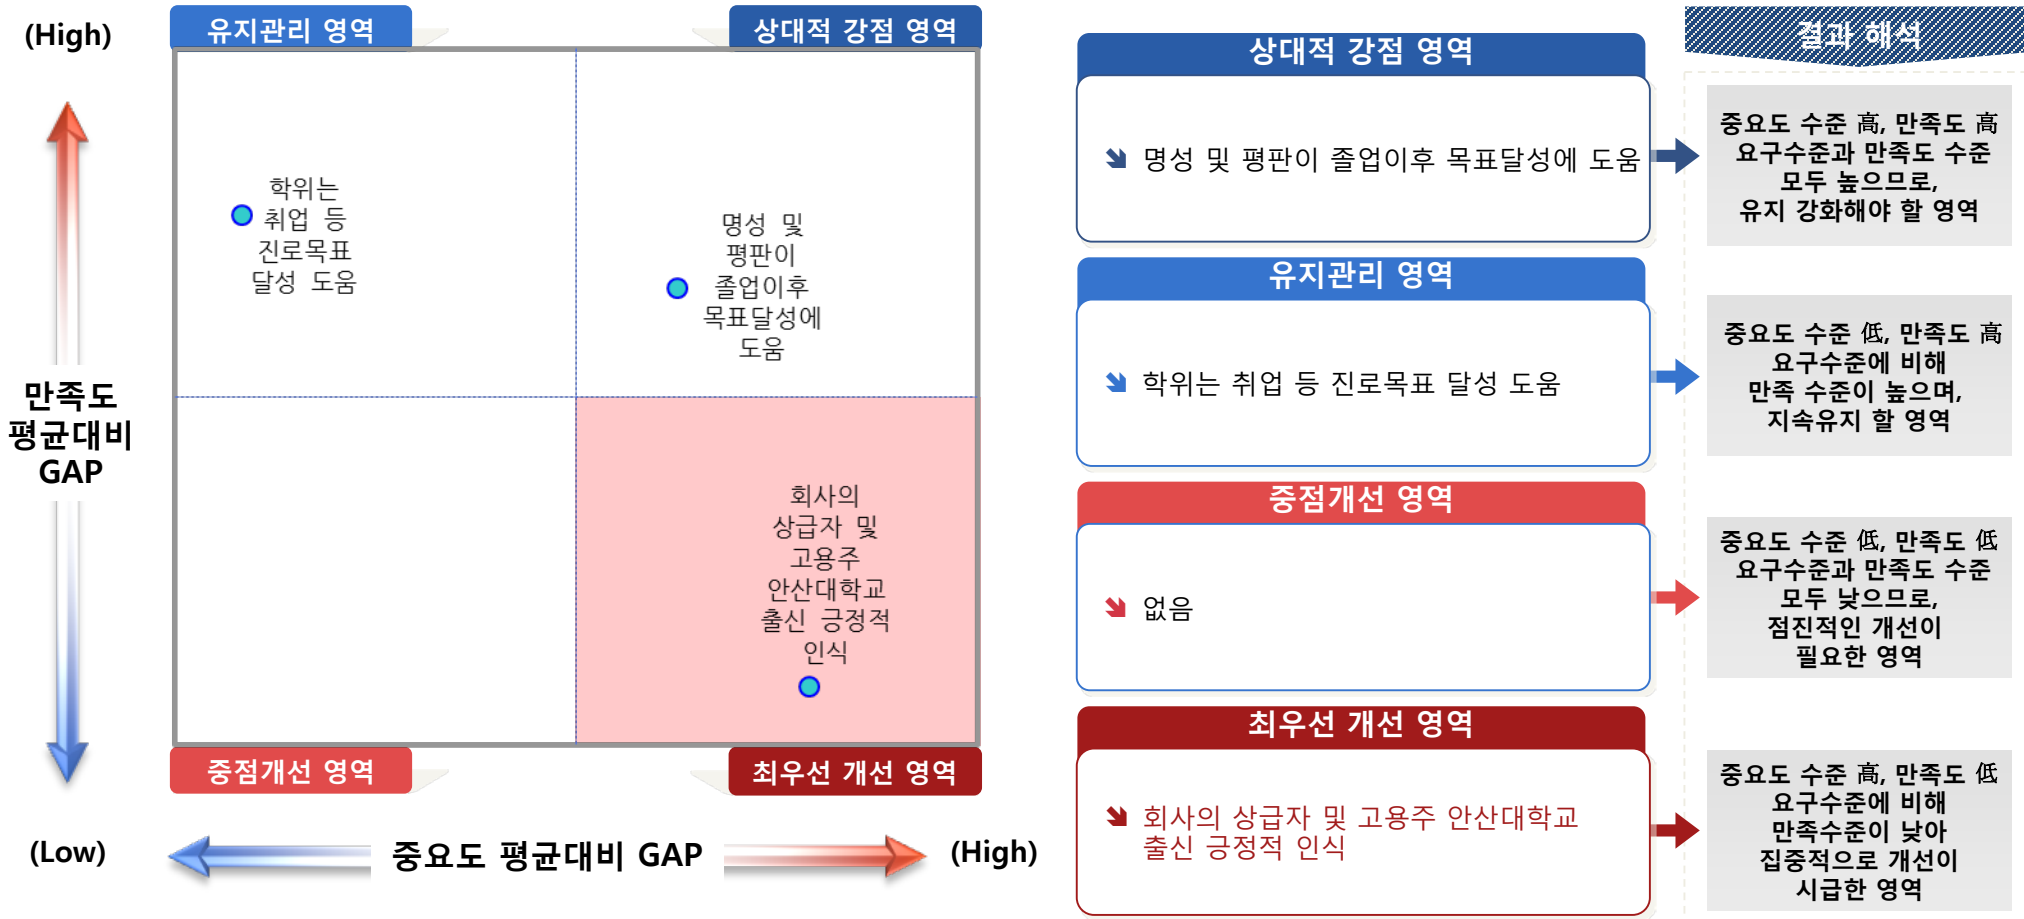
(High)

유지관리 영역

상대적 강점 영역

학위는 취업 등 진로목표 달성 도움

명성 및 평판이 졸업이후 목표달성에 도움

만족도 평균대비 GAP

회사의 상급자 및 고용주 안산대학교 출신 긍정적 인식

중점개선 영역

최우선 개선 영역

(Low)

중요도 평균대비 GAP

(High)

상대적 강점 영역

명성 및 평판이 졸업이후 목표달성에 도움

유지관리 영역

학위는 취업 등 진로목표 달성 도움

중점개선 영역

없음

최우선 개선 영역

회사의 상급자 및 고용주 안산대학교 출신 긍정적 인식

결과 해석

중요도 수준 高, 만족도 高
요구수준과 만족도 수준 모두 높으므로, 유지 강화해야 할 영역

중요도 수준 低, 만족도 高
요구수준에 비해 만족 수준이 높으며, 지속유지 할 영역

중요도 수준 低, 만족도 低
요구수준과 만족도 수준 모두 낮으므로, 점진적인 개선이 필요한 영역

중요도 수준 高, 만족도 低
요구수준에 비해 만족수준이 낮아 집중적으로 개선이 시급한 영역